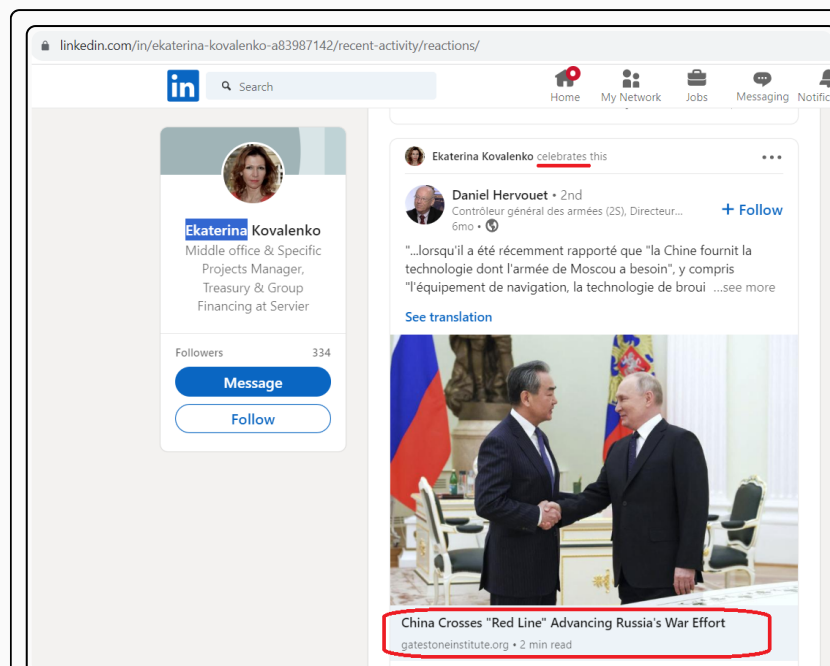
linkedin.com/in/ekaterina-kovalenko-a83987142/recent-activity/reactions/

in Search

Home My Network Jobs Messaging Notific

Ekaterina Kovalenko
Middle office & Specific Projects Manager, Treasury & Group Financing at Servier

Followers 334

Message

Follow

Ekaterina Kovalenko celebrates this

Daniel Hervouet • 2nd
Contrôleur général des armées (2S), Directeur...
6mo •

+ Follow

"...lorsqu'il a été récemment rapporté que "la Chine fournit la technologie dont l'armée de Moscou a besoin", y compris "l'équipement de navigation, la technologie de broui ...see more

See translation

China Crosses "Red Line" Advancing Russia's War Effort
gatestoneinstitute.org • 2 min read